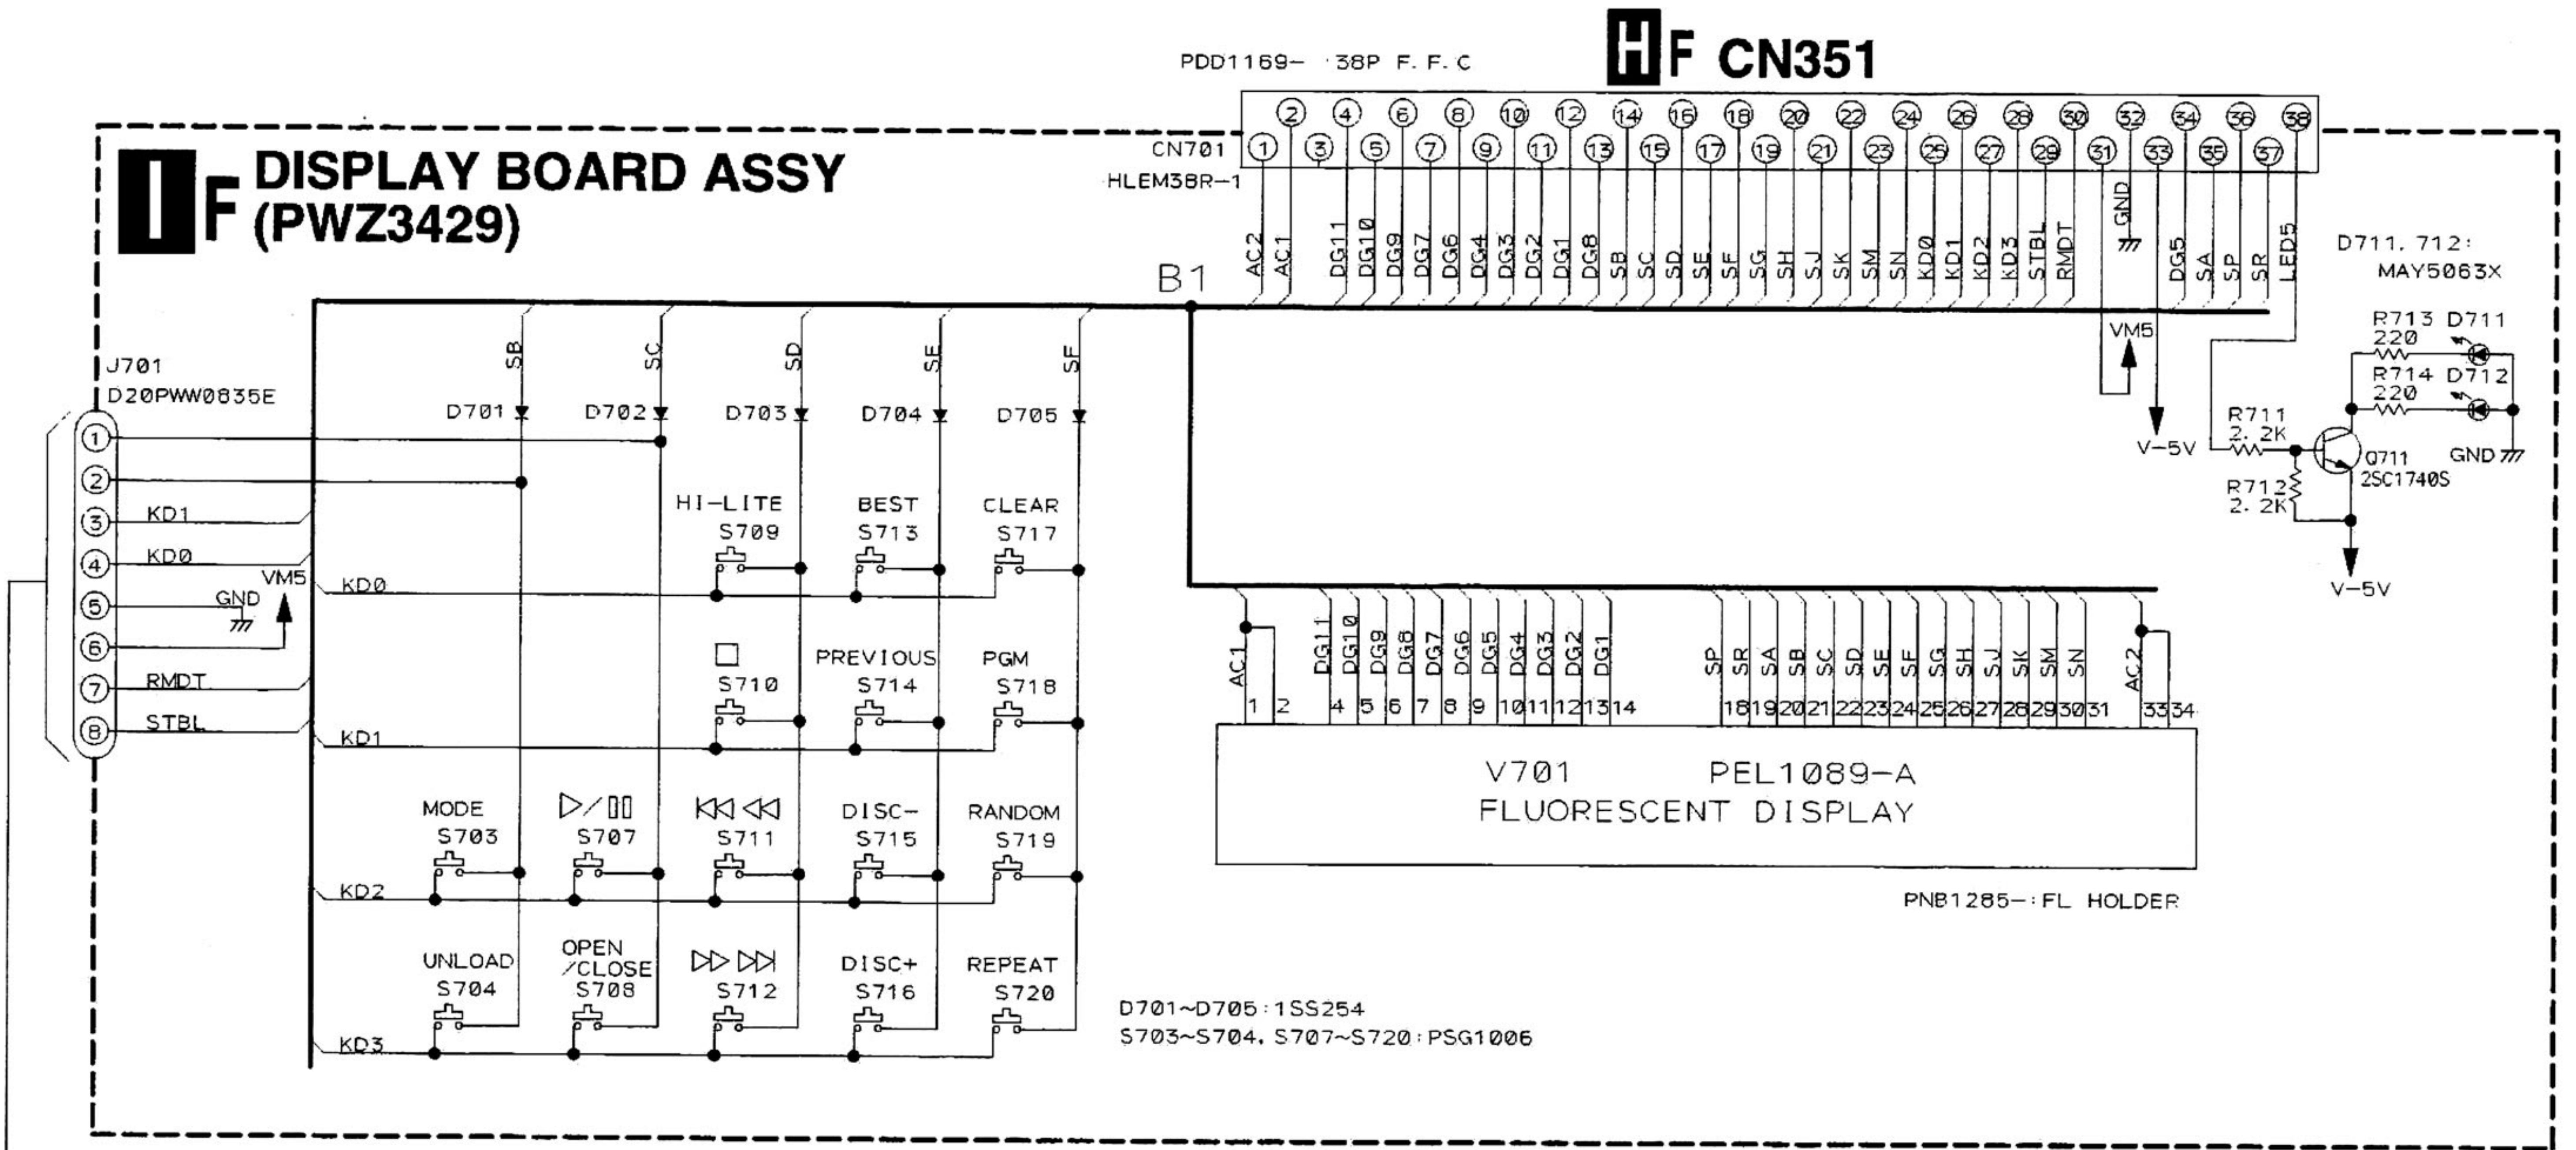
PDD1169- 38P F. F. C

H F CN351

I F DISPLAY BOARD ASSY (PWZ3429)

CN701
HLEM38R-1

2 4 6 8 10 12 14 16 18 20 22 24 26 28 30 32 34 36 38
1 3 5 7 9 11 13 15 17 19 21 23 25 27 29 31 33 35 37

AC2 AC1 DG11 DG10 DG9 DG7 DG6 DG4 DG3 DG2 DG1 DG8 SB SC SD SE SF SG SH SJ SK SM SN KD0 KD1 KD2 KD3 STBL RMDT GND DG5 SA SP SR LED5

B1

D711, 712: MAY5063X

VM5

R713 220 D711
R714 220 D712

R711 2.2K
Q711 2SC1740S
R712 2.2K
GND
V-5V
V-5V

J701
D20PWW0835E

1 2 3 4 5 6 7 8
KD1
KD0
GND
VM5
RMDT
STBL

SB SC SD SE SF
D701 D702 D703 D704 D705

KD0
HI-LITE S709
BEST S713
CLEAR S717

KD1
□ S710
PREVIOUS S714
PGM S718

KD2
MODE S703
▷/II S707
⏮◁◁ S711
DISC- S715
RANDOM S719

KD3
UNLOAD S704
OPEN /CLOSE S708
▷▷ ⏭ S712
DISC+ S716
REPEAT S720

AC1 DG11 DG10 DG9 DG8 DG7 DG6 DG5 DG4 DG3 DG2 DG1 SP SR SA SB SC SD SE SF SG SH SJ SK SM SN AC2

1 2 4 5 6 7 8 9 10 11 12 13 14 18 19 20 21 22 23 24 25 26 27 28 29 30 31 33 34

V701 PEL1089-A
FLUORESCENT DISPLAY

PNB1285-: FL HOLDER

D701~D705: 1SS254
S703~S704, S707~S720: PSG1006